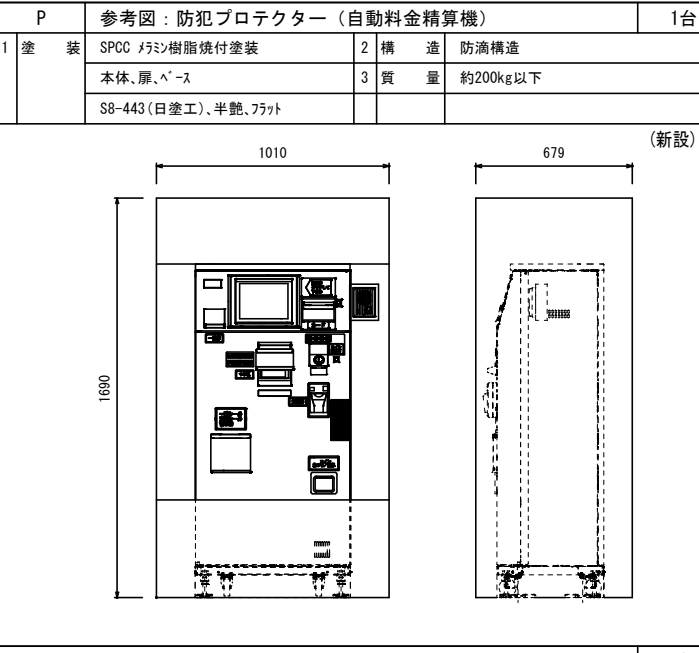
| P | 参考図：防犯プロテクター（自動料金精算機） | | | 1台 |
|---|---|---|---|---|
| 1 塗　装 | SPCC ﾒﾗﾐﾝ樹脂焼付塗装 | 2 構　造 | 防滴構造 | |
| | 本体、扉、ﾍﾞｰｽ | 3 質　量 | 約200kg以下 | |
| | S8-443（日塗工）、半艶、ﾌﾗｯﾄ | | | |

（新設）

1010

679

1690